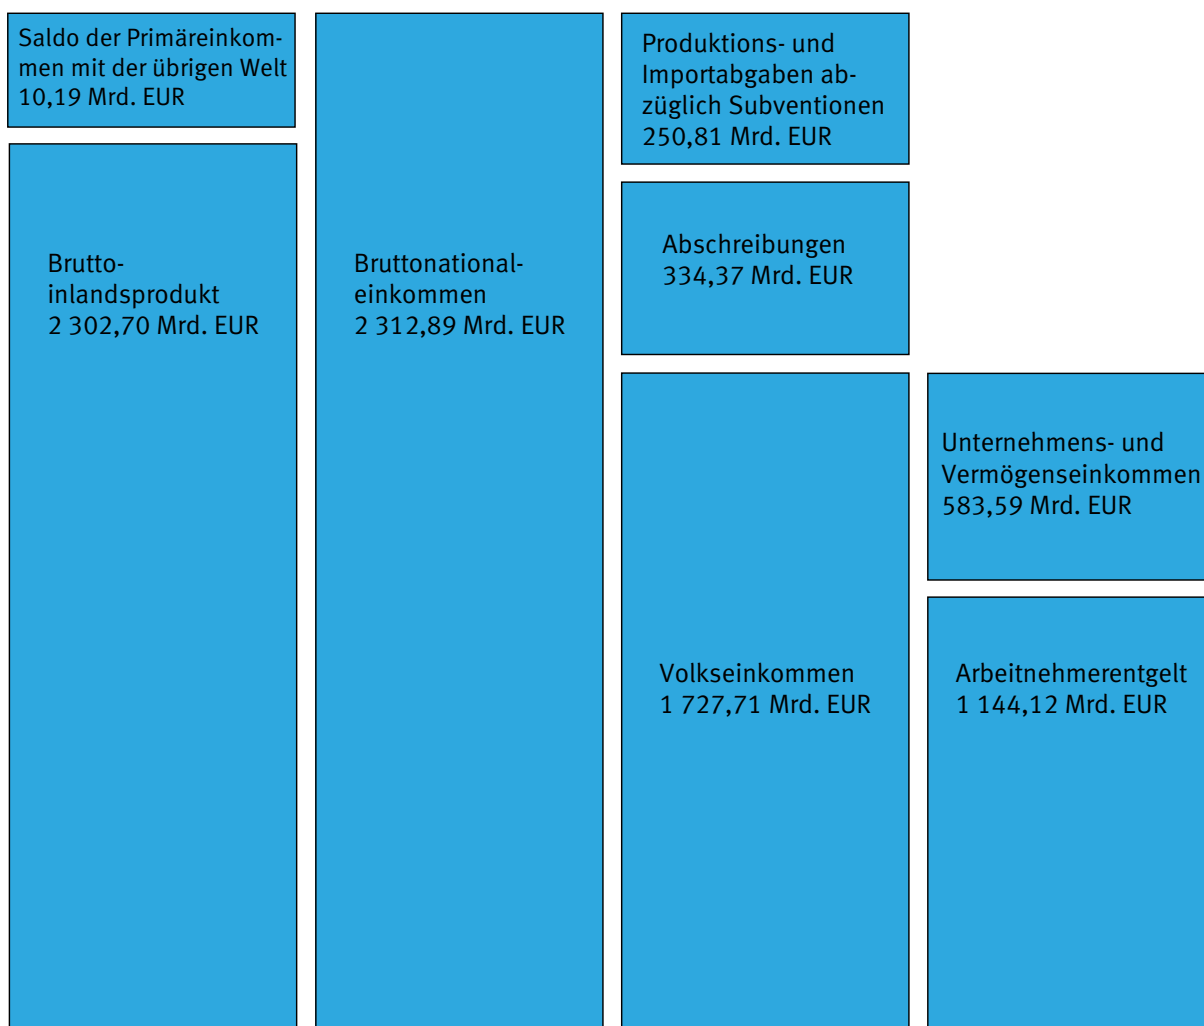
Saldo der Primäreinkommen mit der übrigen Welt 10,19 Mrd. EUR

Bruttoinlandsprodukt 2 302,70 Mrd. EUR

Bruttonationaleinkommen 2 312,89 Mrd. EUR

Produktions- und Importabgaben abzüglich Subventionen 250,81 Mrd. EUR

Abschreibungen 334,37 Mrd. EUR

Volkseinkommen 1 727,71 Mrd. EUR

Unternehmens- und Vermögenseinkommen 583,59 Mrd. EUR

Arbeitnehmerentgelt 1 144,12 Mrd. EUR